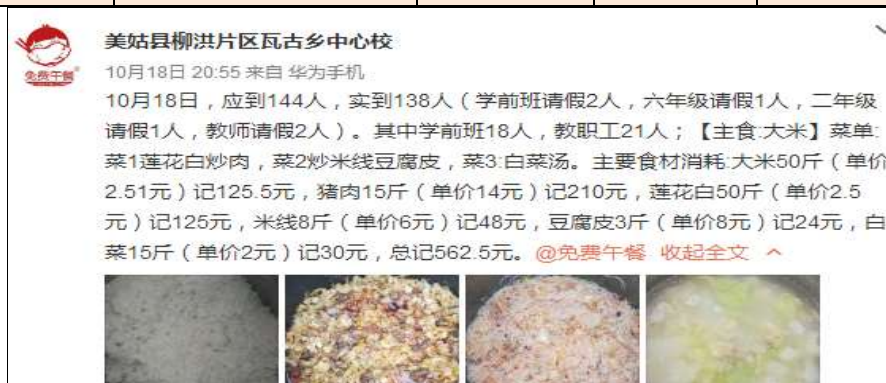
免费午餐

美姑县柳洪片区瓦古乡中心校

10月18日 20:55 来自 华为手机

10月18日，应到144人，实到138人（学前班请假2人，六年级请假1人，二年级请假1人，教师请假2人）。其中学前班18人，教职工21人；【主食:大米】菜单:菜1莲花白炒肉，菜2炒米线豆腐皮，菜3:白菜汤。主要食材消耗:大米50斤（单价2.51元）记125.5元，猪肉15斤（单价14元）记210元，莲花白50斤（单价2.5元）记125元，米线8斤（单价6元）记48元，豆腐皮3斤（单价8元）记24元，白菜15斤（单价2元）记30元，总记562.5元。@免费午餐 收起全文 ^